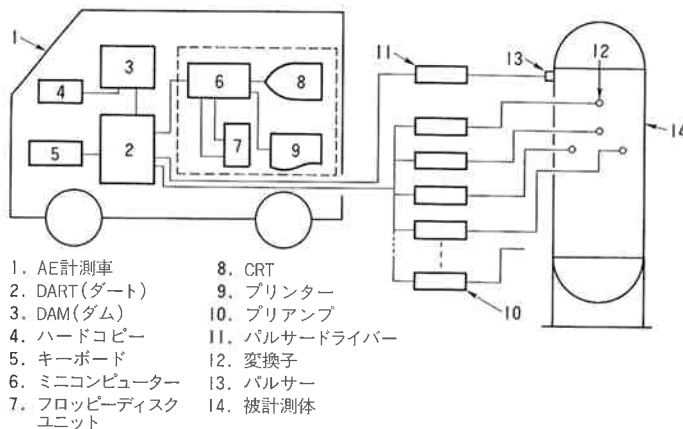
1
3
4
6
8
2
5
7
9
11
13
12
14
10

1. AE計測車
2. DART(ダート)
3. DAM(ダム)
4. ハードコピー
5. キーボード
6. ミニコンピューター
7. フロッピーディスクユニット
8. CRT
9. プリンター
10. プリアンプ
11. パルサードライバー
12. 変換子
13. パルサー
14. 被計測体